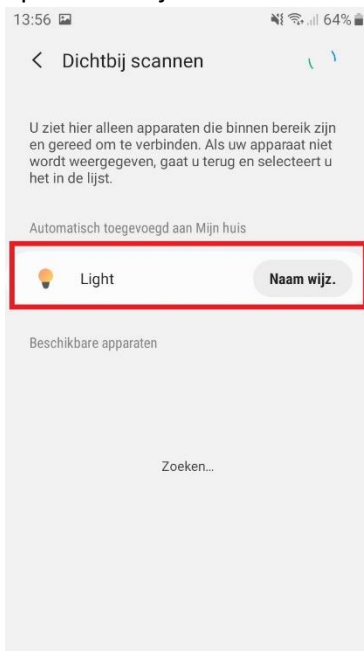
13:56

64%

< Dichtbij scannen

U ziet hier alleen apparaten die binnen bereik zijn en gereed om te verbinden. Als uw apparaat niet wordt weergegeven, gaat u terug en selecteert u het in de lijst.

Automatisch toegevoegd aan Mijn huis

Light

Naam wijz.

Beschikbare apparaten

Zoeken...